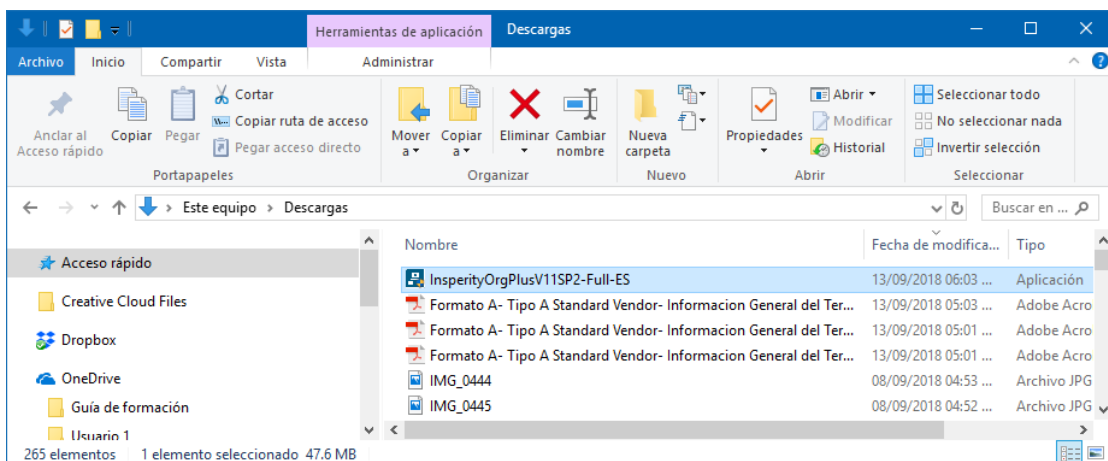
Herramientas de aplicación | Descargas

Archivo | Inicio | Compartir | Vista | Administrar

Anclar al Acceso rápido | Copiar | Pegar | Cortar | Copiar ruta de acceso | Pegar acceso directo
Portapapeles

Mover a | Copiar a | Eliminar | Cambiar nombre
Organizar

Nueva carpeta
Nuevo

Propiedades | Abrir | Modificar | Historial
Abrir

Seleccionar todo | No seleccionar nada | Invertir selección
Seleccionar

Este equipo > Descargas

Buscar en ...

Acceso rápido
Creative Cloud Files
Dropbox
OneDrive
Guía de formación
Usuario 1

| Nombre | Fecha de modifica... | Tipo |
|---|---|---|
| InsperityOrgPlusV11SP2-Full-ES | 13/09/2018 06:03 ... | Aplicación |
| Formato A- Tipo A Standard Vendor- Informacion General del Ter... | 13/09/2018 05:03 ... | Adobe Acro |
| Formato A- Tipo A Standard Vendor- Informacion General del Ter... | 13/09/2018 05:01 ... | Adobe Acro |
| Formato A- Tipo A Standard Vendor- Informacion General del Ter... | 13/09/2018 05:01 ... | Adobe Acro |
| IMG_0444 | 08/09/2018 04:53 ... | Archivo JPG |
| IMG_0445 | 08/09/2018 04:52 ... | Archivo JPG |

265 elementos | 1 elemento seleccionado 47.6 MB